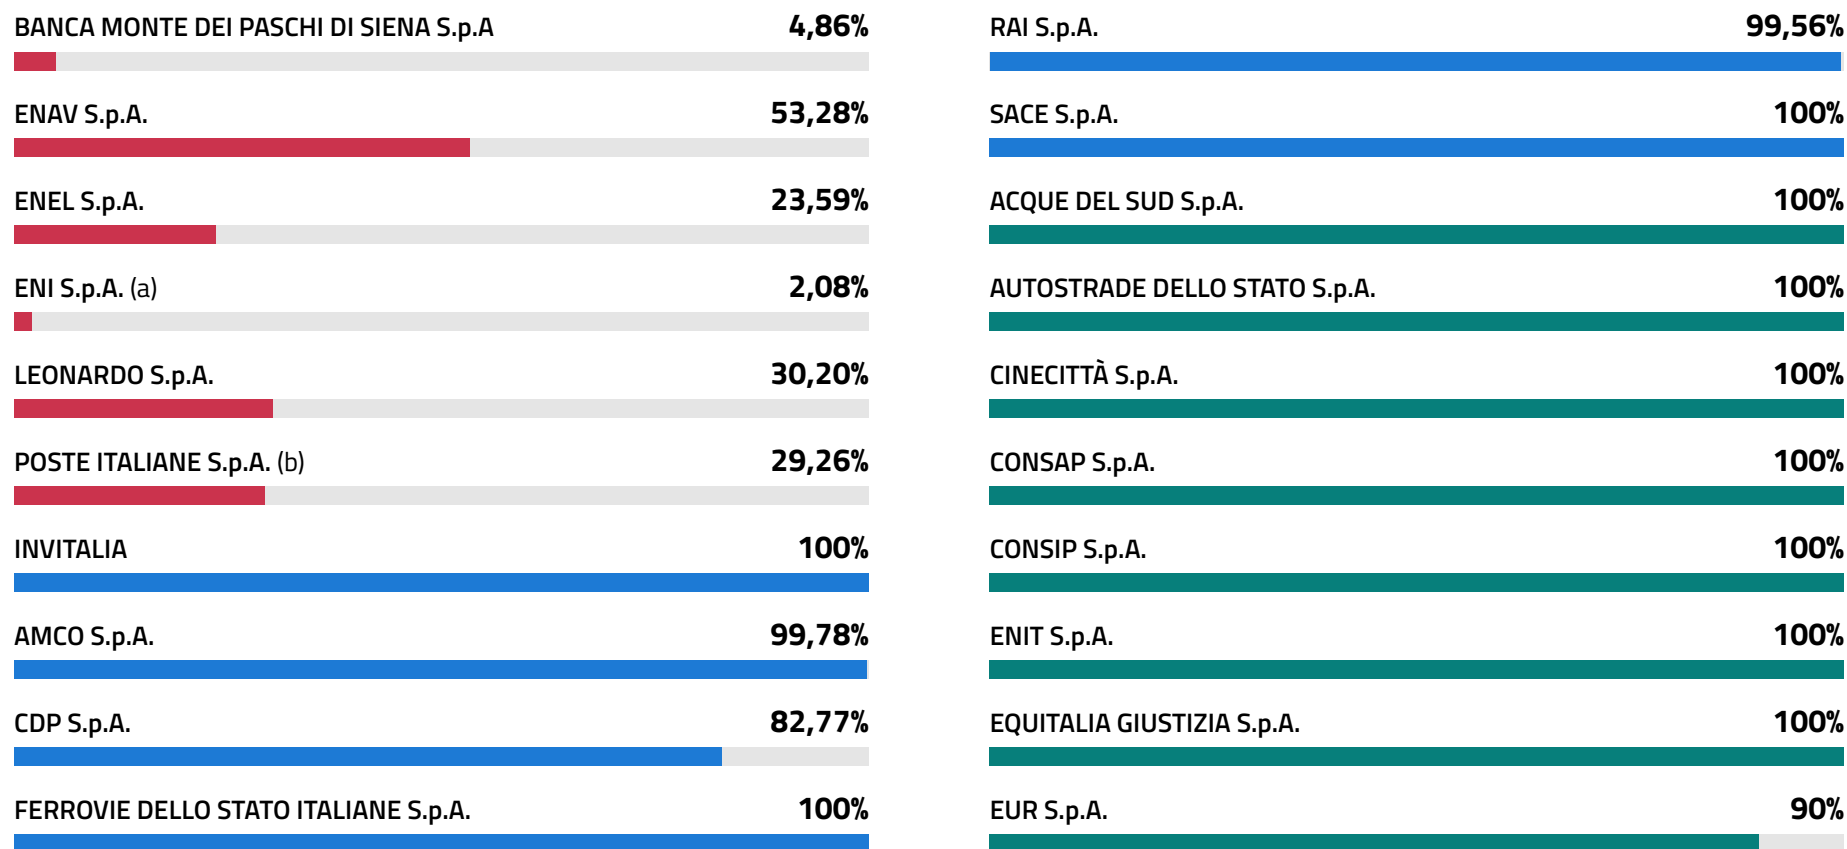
BANCA MONTE DEI PASCHI DI SIENA S.p.A 4,86%

ENAV S.p.A. 53,28%

ENEL S.p.A. 23,59%

ENI S.p.A. (a) 2,08%

LEONARDO S.p.A. 30,20%

POSTE ITALIANE S.p.A. (b) 29,26%

INVITALIA 100%

AMCO S.p.A. 99,78%

CDP S.p.A. 82,77%

FERROVIE DELLO STATO ITALIANE S.p.A. 100%

RAI S.p.A. 99,56%

SACE S.p.A. 100%

ACQUE DEL SUD S.p.A. 100%

AUTOSTRADE DELLO STATO S.p.A. 100%

CINECITTÀ S.p.A. 100%

CONSAP S.p.A. 100%

CONSIP S.p.A. 100%

ENIT S.p.A. 100%

EQUITALIA GIUSTIZIA S.p.A. 100%

EUR S.p.A. 90%